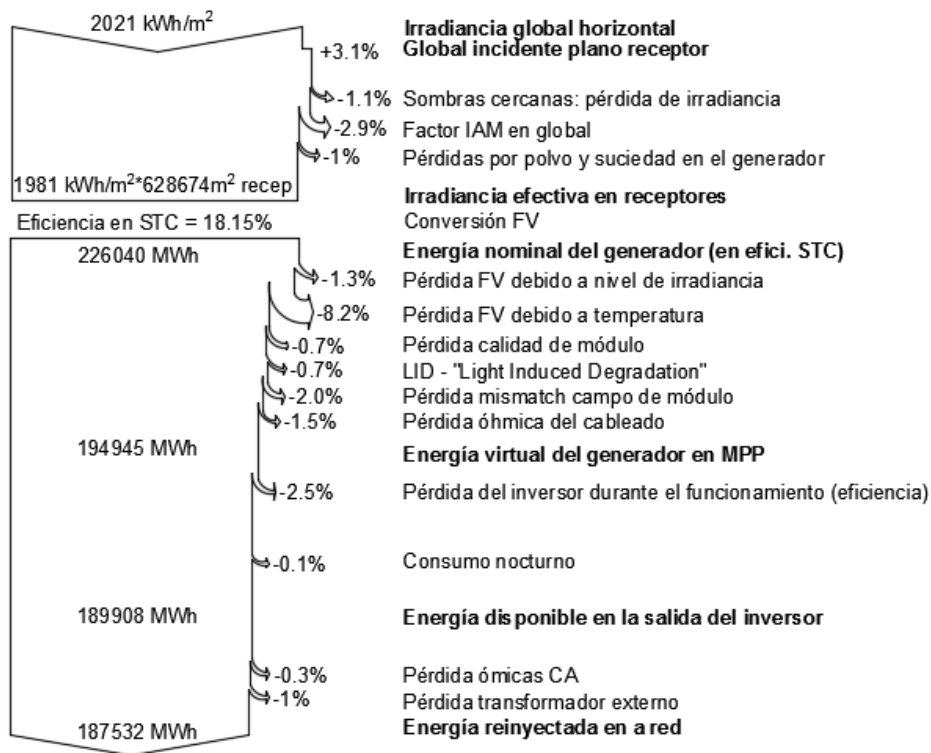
2021 kWh/m$^2$

Irradiancia global horizontal

+3.1% Global incidente plano receptor

-1.1% Sombras cercanas: pérdida de irradiancia

-2.9% Factor IAM en global

-1% Pérdidas por polvo y suciedad en el generador

1981 kWh/m$^2$*628674m$^2$ recep

Irradiancia efectiva en receptores

Eficiencia en STC = 18.15%

Conversión FV

226040 MWh

Energía nominal del generador (en efici. STC)

-1.3% Pérdida FV debido a nivel de irradiancia

-8.2% Pérdida FV debido a temperatura

-0.7% Pérdida calidad de módulo

-0.7% LID - "Light Induced Degradation"

-2.0% Pérdida mismatch campo de módulo

-1.5% Pérdida óhmica del cableado

194945 MWh

Energía virtual del generador en MPP

-2.5% Pérdida del inversor durante el funcionamiento (eficiencia)

-0.1% Consumo nocturno

189908 MWh

Energía disponible en la salida del inversor

-0.3% Pérdida ómicas CA

-1% Pérdida transformador externo

187532 MWh

Energía reinyectada en a red